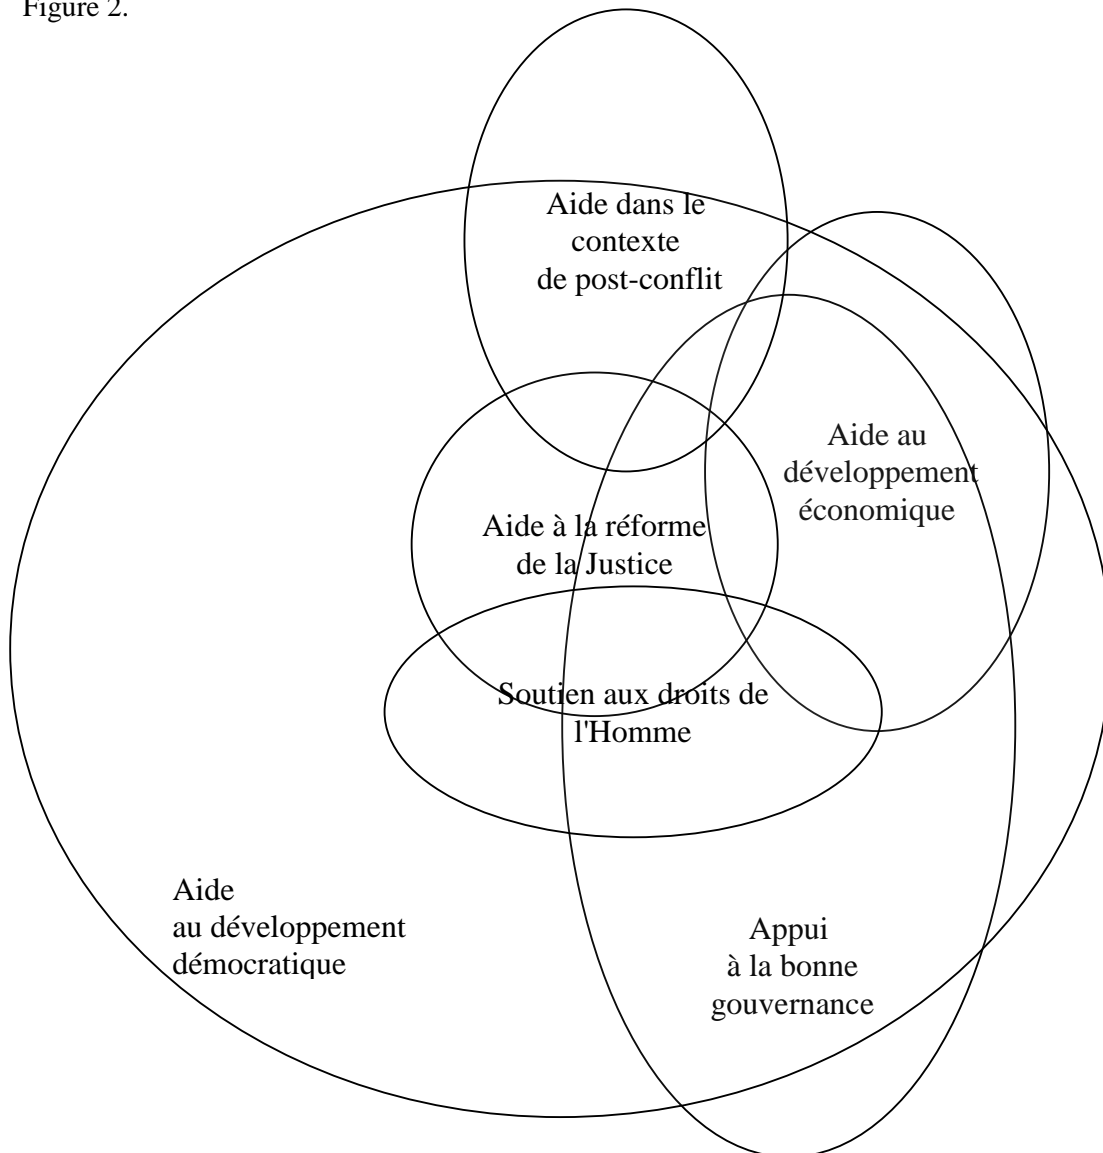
Figure 2.

Aide dans le contexte de post-conflit

Aide au développement économique

Aide à la réforme de la Justice

Soutien aux droits de l'Homme

Aide au développement démocratique

Appui à la bonne gouvernance